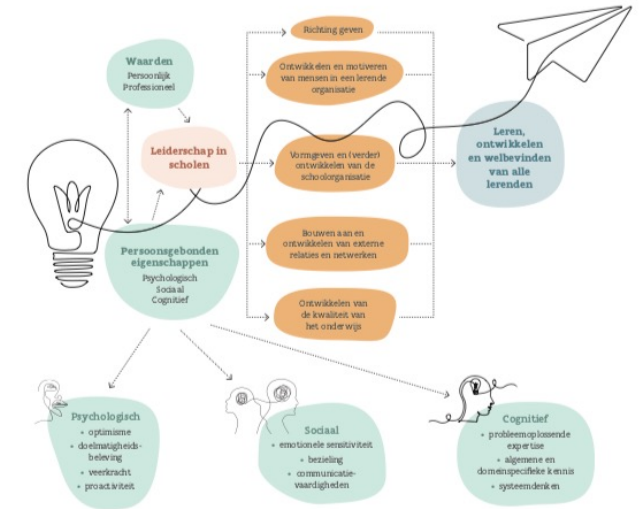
Waarden
Persoonlijk
Professioneel

Leiderschap in scholen

Persoonsgebonden eigenschappen
Psychologisch
Sociaal
Cognitief

Richting geven

Ontwikkelen en motiveren van mensen in een lerende organisatie

Vormgeven en (verder) ontwikkelen van de schoolorganisatie

Bouwen aan en ontwikkelen van externe relaties en netwerken

Ontwikkelen van de kwaliteit van het onderwijs

Leren, ontwikkelen en welbevinden van alle lerenden

Psychologisch
• optimisme
• doelmatigheidsbeleving
• veerkracht
• proactiviteit

Sociaal
• emotionele sensitiviteit
• bezieling
• communicatievaardigheden

Cognitief
• probleemoplossende expertise
• algemene en domeinspecifieke kennis
• systeemdenken